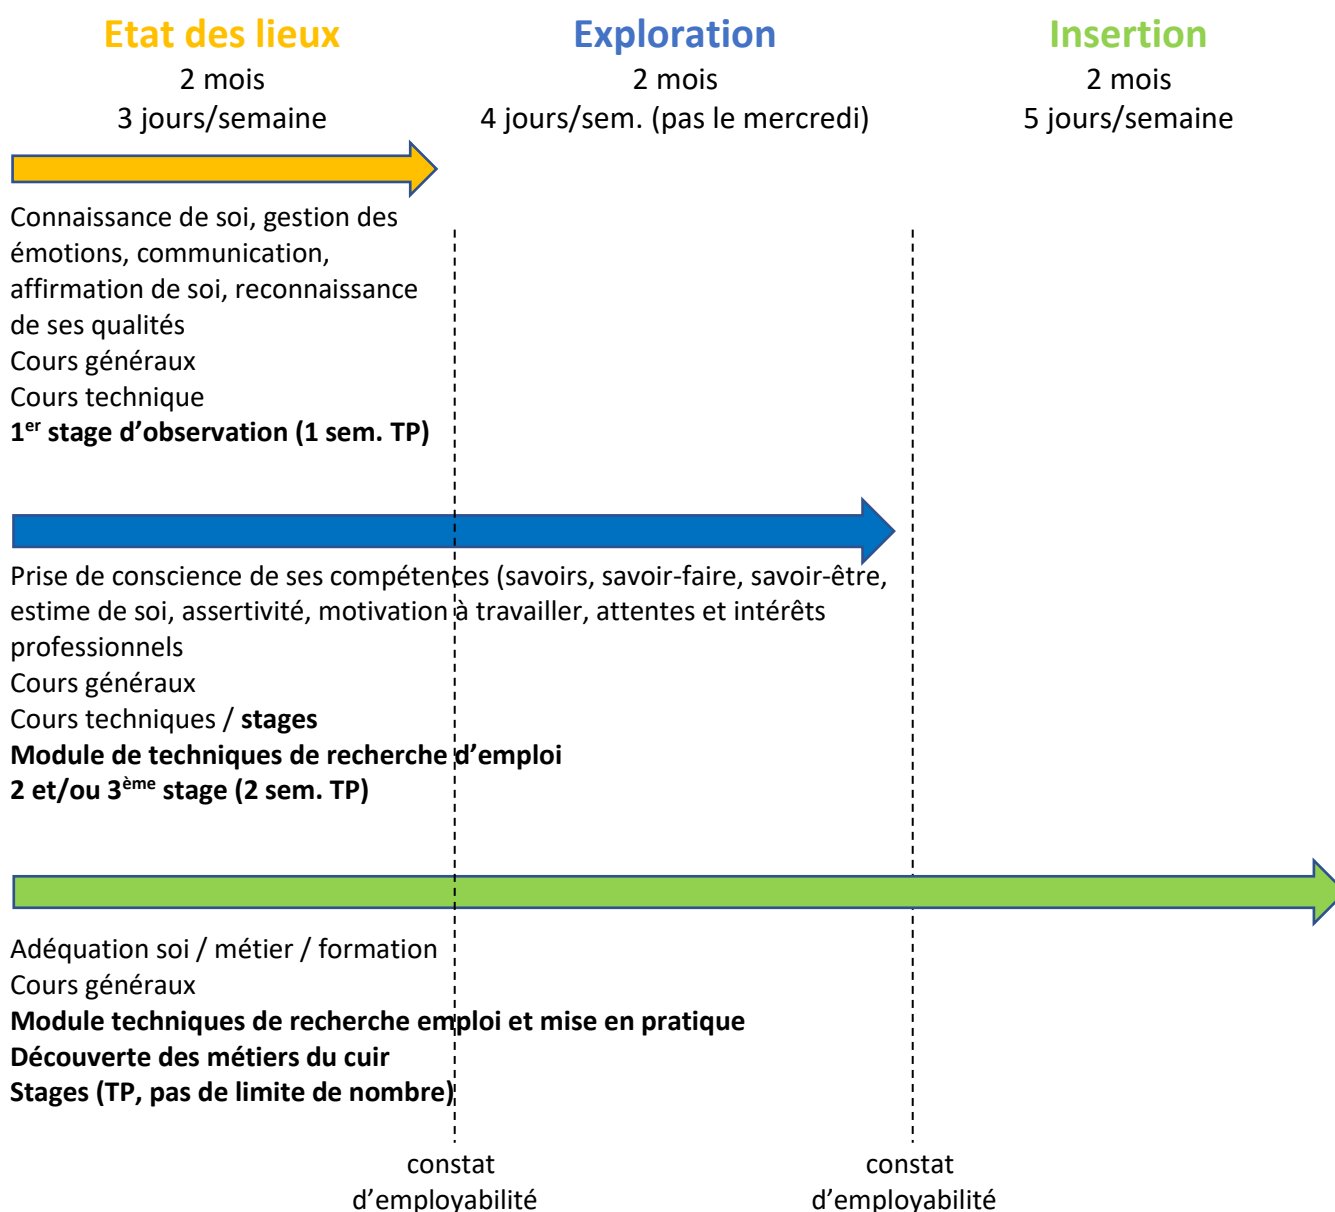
Etat des lieux
2 mois
3 jours/semaine

Exploration
2 mois
4 jours/sem. (pas le mercredi)

Insertion
2 mois
5 jours/semaine

Connaissance de soi, gestion des émotions, communication, affirmation de soi, reconnaissance de ses qualités
Cours généraux
Cours technique
**1$^{er}$ stage d'observation (1 sem. TP)**

Prise de conscience de ses compétences (savoirs, savoir-faire, savoir-être, estime de soi, assertivité, motivation à travailler, attentes et intérêts professionnels
Cours généraux
Cours techniques / **stages**
**Module de techniques de recherche d'emploi**
**2 et/ou 3$^{ème}$ stage (2 sem. TP)**

Adéquation soi / métier / formation
Cours généraux
**Module techniques de recherche emploi et mise en pratique**
**Découverte des métiers du cuir**
**Stages (TP, pas de limite de nombre)**

constat d'employabilité

constat d'employabilité